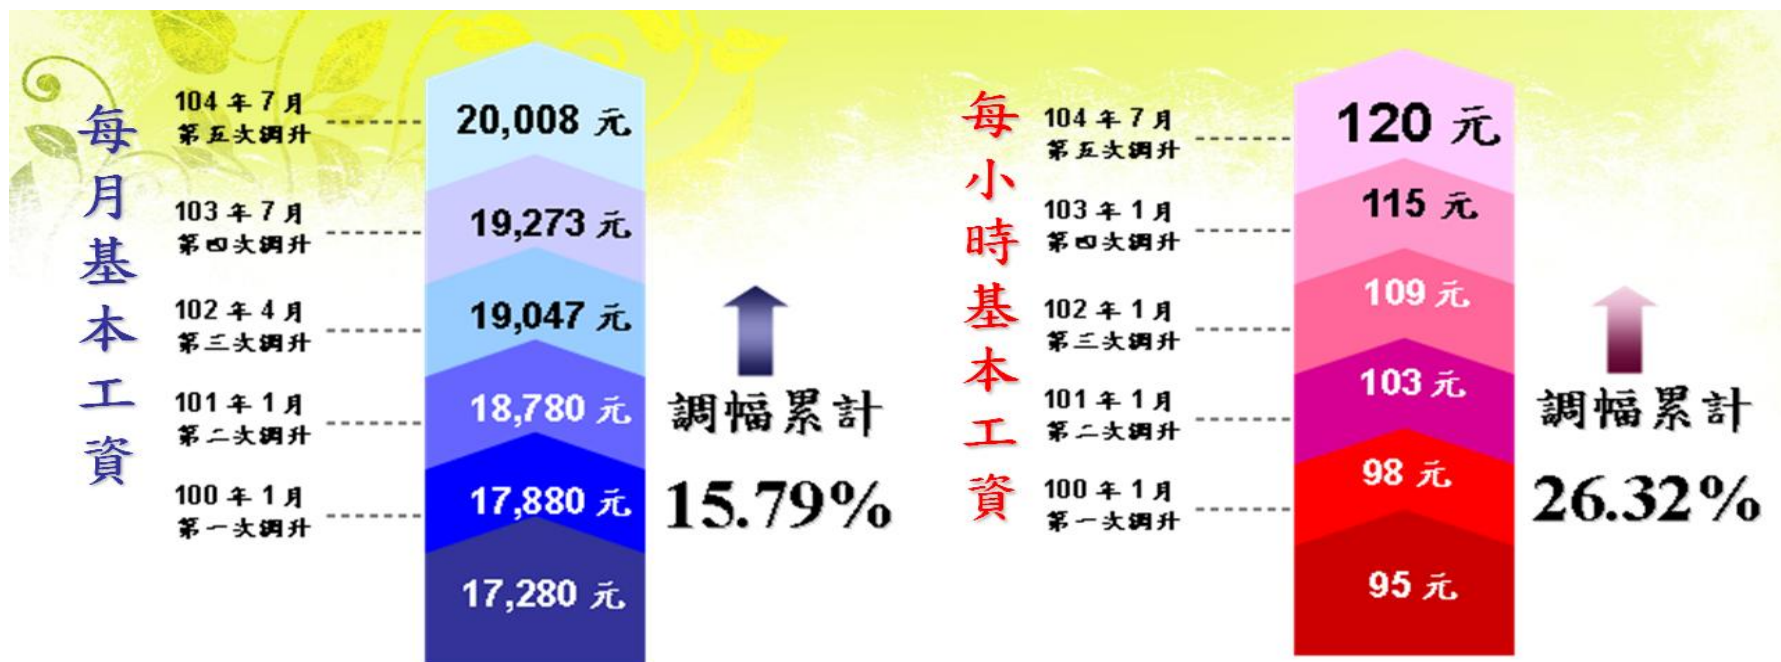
每月基本工資

104 年 7 月
第五次調升

20,008 元

103 年 7 月
第四次調升

19,273 元

102 年 4 月
第三次調升

19,047 元

101 年 1 月
第二次調升

18,780 元

100 年 1 月
第一次調升

17,880 元

17,280 元

調幅累計
15.79%

每小時基本工資

104 年 7 月
第五次調升

120 元

103 年 1 月
第四次調升

115 元

102 年 1 月
第三次調升

109 元

101 年 1 月
第二次調升

103 元

100 年 1 月
第一次調升

98 元

95 元

調幅累計
26.32%